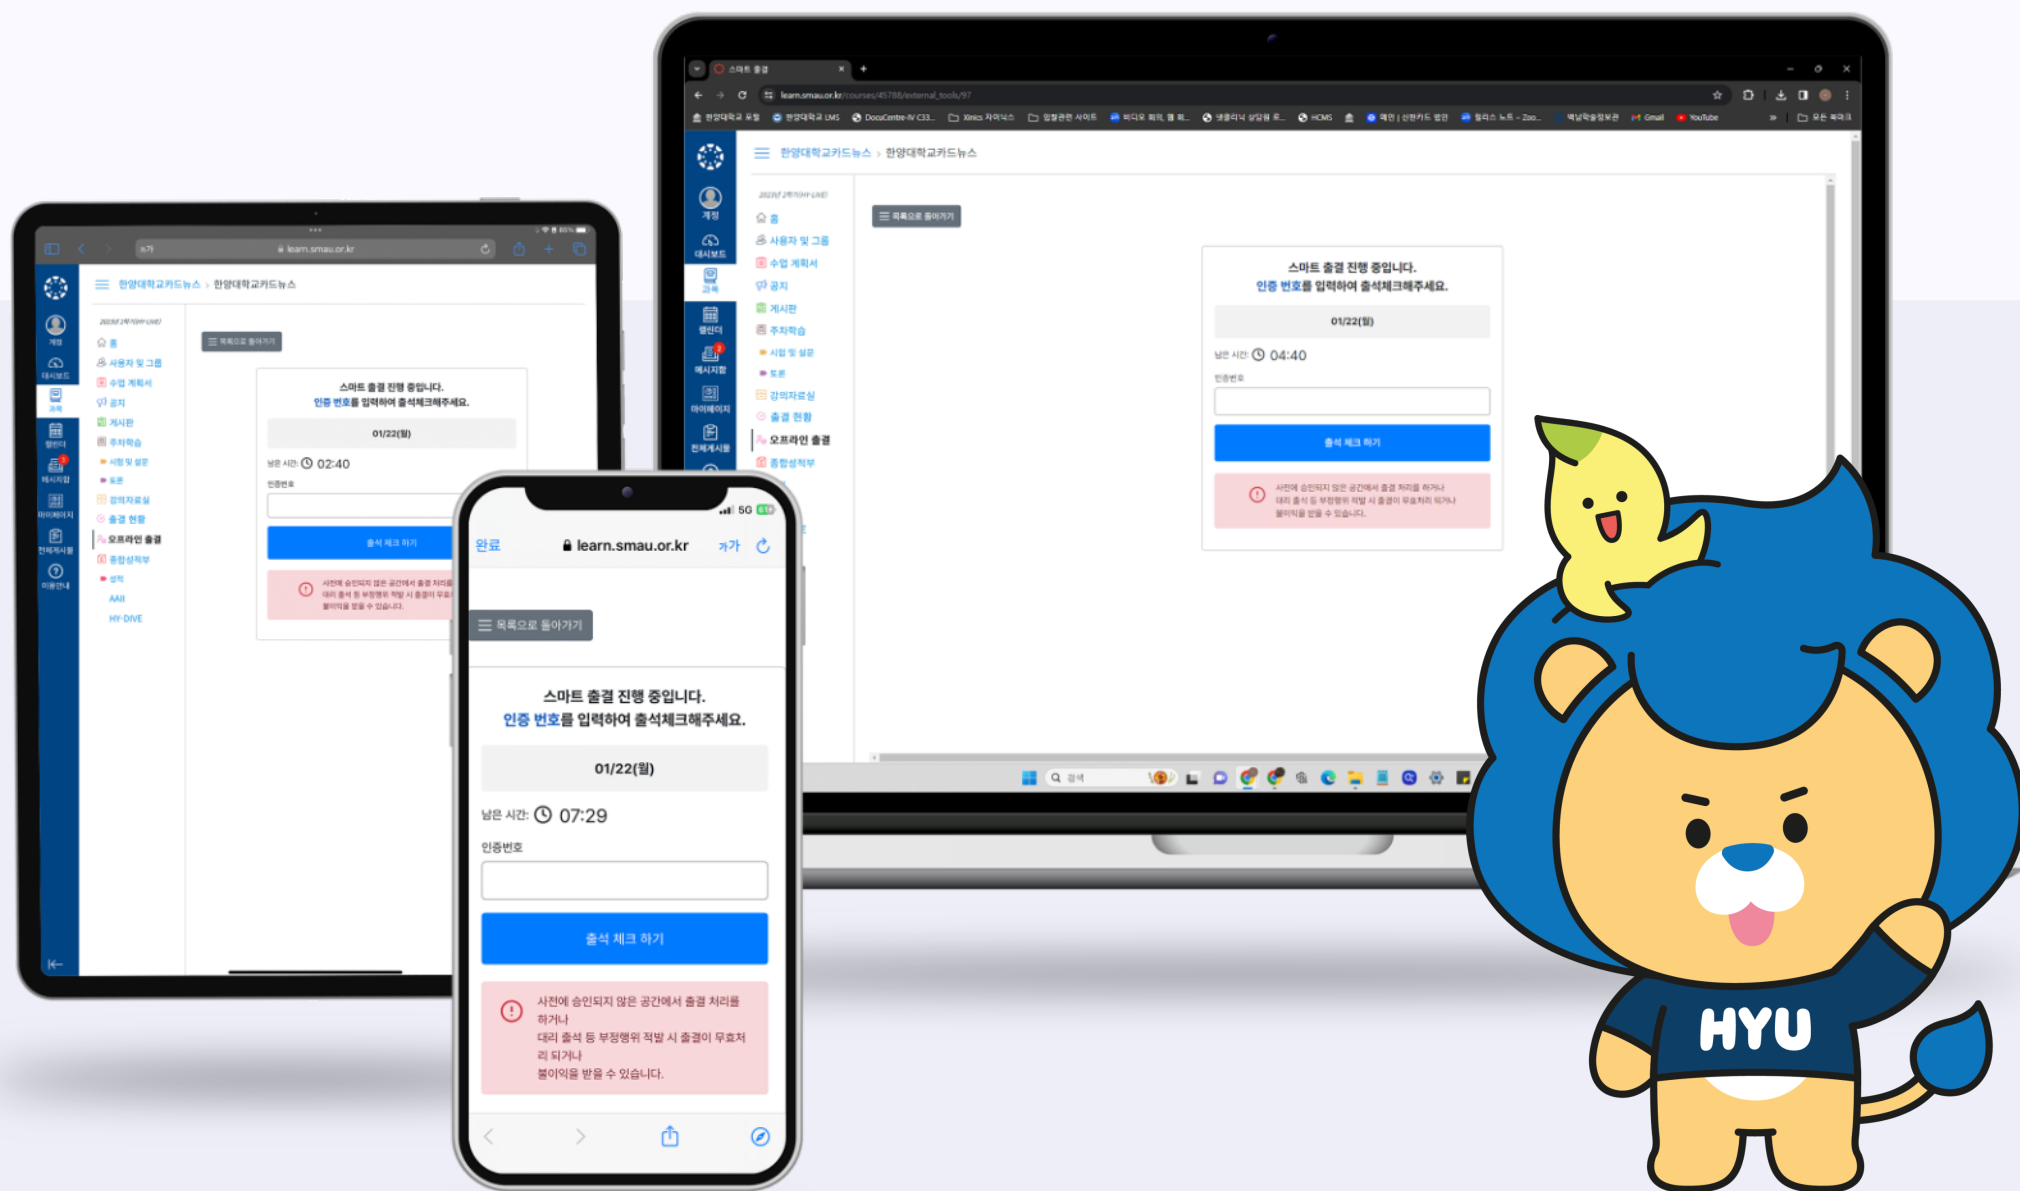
스마트 출결
learn.smau.or.kr/courses/45788/external_tools/97

한양대학교 포털 한양대학교 LMS DocuCentre-IV C33... Xinics 자이닉스 업체관련 사이트 HCMS Gmail YouTube 모든 북마크

계정
대시보드
과목
캘린더
메시지함
마이페이지
전체게시물
이용안내

한양대학교카드뉴스 › 한양대학교카드뉴스

홈
사용자 및 그룹
수업 계획서
공지
게시판
주차학습
시험 및 설문
토론
강의자료실
출결 현황
오프라인 출결
종합성적부
성적
AAII
HY-DIVE

목록으로 돌아가기

스마트 출결 진행 중입니다.
인증 번호를 입력하여 출석체크해주세요.

01/22(월)

남은 시간: 04:40

인증번호

출석 체크 하기

사전에 승인되지 않은 공간에서 출결 처리를 하거나 대리 출석 등 부정행위 적발 시 출결이 무효처리 되거나 불이익을 받을 수 있습니다.

learn.smau.or.kr

한양대학교카드뉴스 › 한양대학교카드뉴스

목록으로 돌아가기

스마트 출결 진행 중입니다.
인증 번호를 입력하여 출석체크해주세요.

01/22(월)

남은 시간: 02:40

인증번호

출석 체크 하기

5G

완료 learn.smau.or.kr 가가

목록으로 돌아가기

스마트 출결 진행 중입니다.
인증 번호를 입력하여 출석체크해주세요.

01/22(월)

남은 시간: 07:29

인증번호

출석 체크 하기

사전에 승인되지 않은 공간에서 출결 처리를 하거나
대리 출석 등 부정행위 적발 시 출결이 무효처리 되거나
불이익을 받을 수 있습니다.

HYU